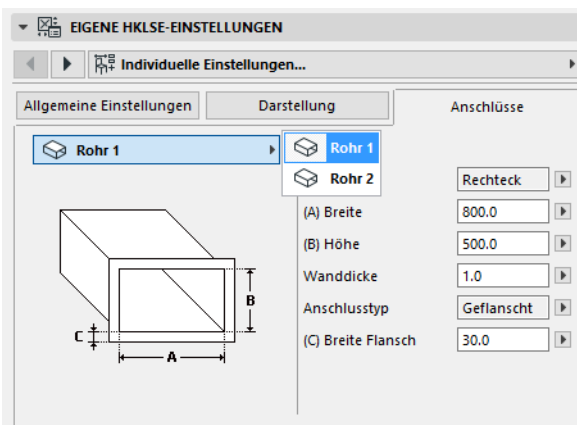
EIGENE HKLSE-EINSTELLUNGEN

Individuelle Einstellungen...

Allgemeine Einstellungen | Darstellung | Anschlüsse

Rohr 1

Rohr 1
Rohr 2

B
C
A

Rechteck
(A) Breite 800.0
(B) Höhe 500.0
Wanddicke 1.0
Anschlusstyp Geflanscht
(C) Breite Flansch 30.0